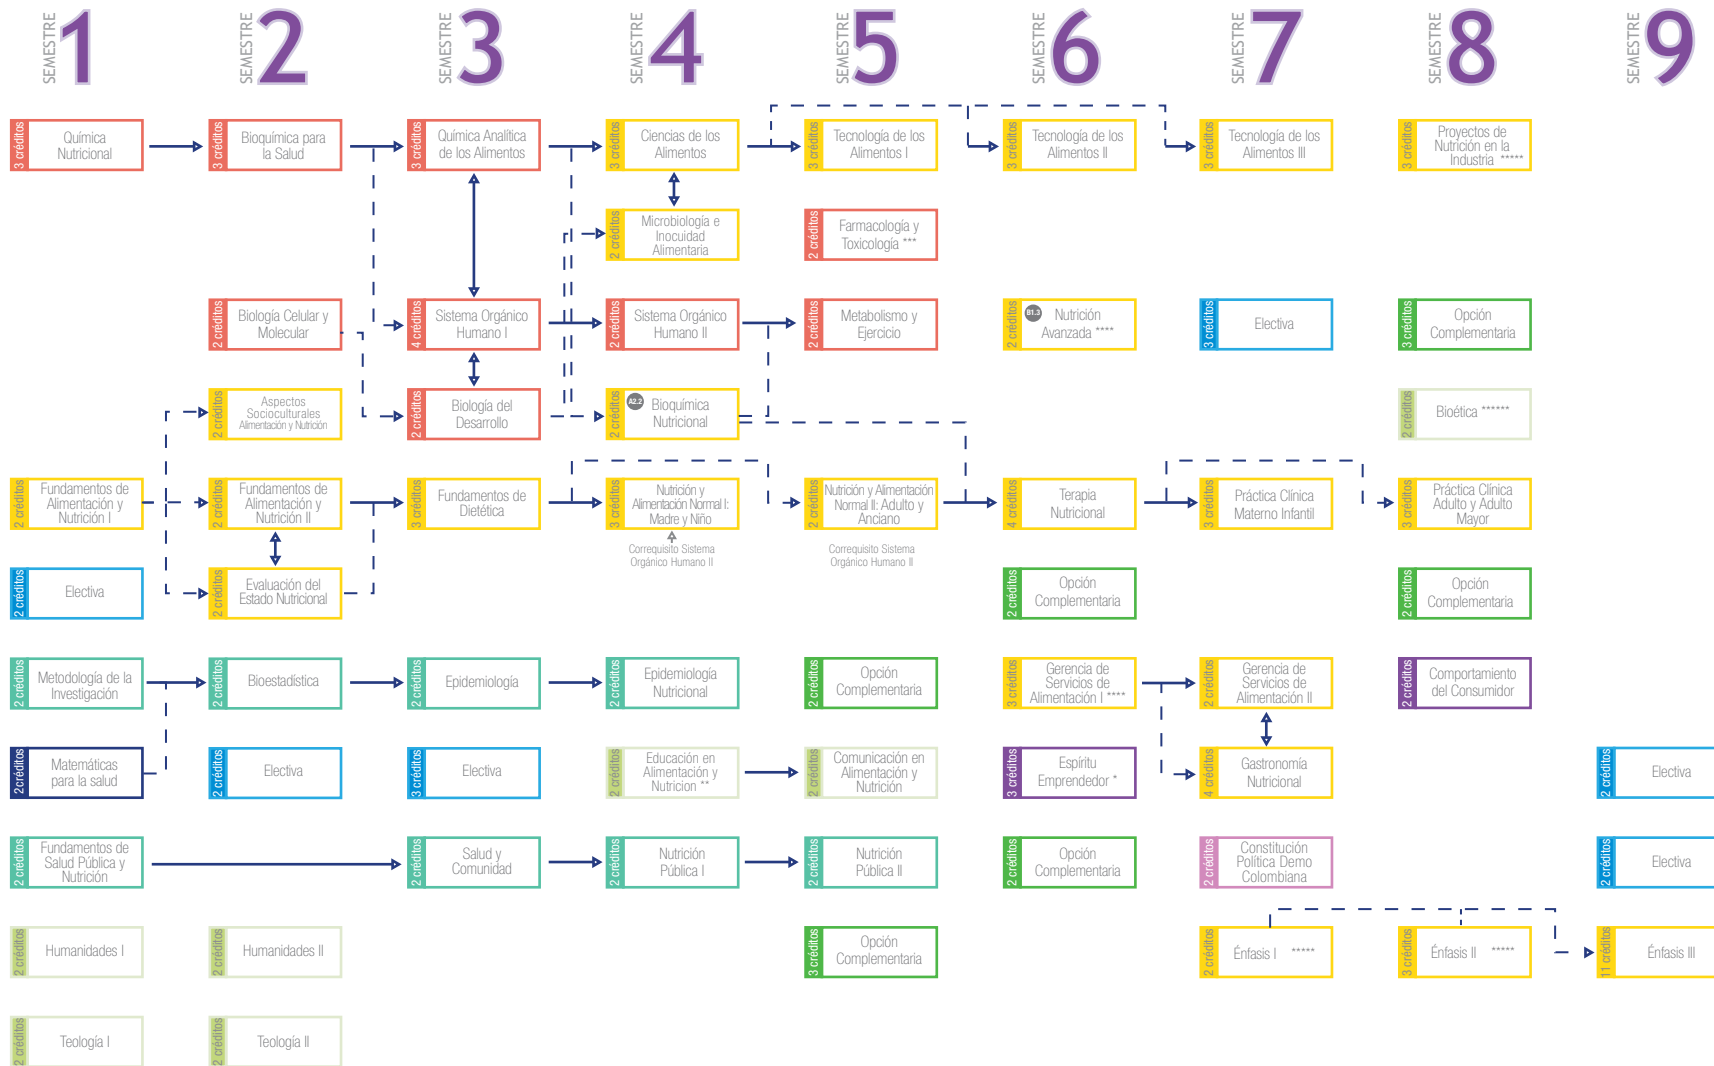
SEMESTRE 1

3 créditos Química Nutricional

2 créditos Fundamentos de Alimentación y Nutrición I

2 créditos Electiva

2 créditos Metodología de la Investigación

2 créditos Matemáticas para la salud

2 créditos Fundamentos de Salud Pública y Nutrición

2 créditos Humanidades I

2 créditos Teología I

SEMESTRE 2

3 créditos Bioquímica para la Salud

2 créditos Biología Celular y Molecular

2 créditos Aspectos Socioculturales Alimentación y Nutrición

2 créditos Fundamentos de Alimentación y Nutrición II

2 créditos Evaluación del Estado Nutricional

2 créditos Bioestadística

2 créditos Electiva

2 créditos Humanidades II

2 créditos Teología II

SEMESTRE 3

3 créditos Química Analítica de los Alimentos

4 créditos Sistema Orgánico Humano I

2 créditos Biología del Desarrollo

3 créditos Fundamentos de Dietética

2 créditos Epidemiología

3 créditos Electiva

2 créditos Salud y Comunidad

SEMESTRE 4

3 créditos Ciencias de los Alimentos

2 créditos Microbiología e Inocuidad Alimentaria

2 créditos Sistema Orgánico Humano II

2 créditos A2.2 Bioquímica Nutricional

3 créditos Nutrición y Alimentación Normal I: Madre y Niño

Correquisito Sistema Orgánico Humano II

2 créditos Epidemiología Nutricional

2 créditos Educación en Alimentación y Nutrición **

2 créditos Nutrición Pública I

SEMESTRE 5

3 créditos Tecnología de los Alimentos I

2 créditos Farmacología y Toxicología ***

2 créditos Metabolismo y Ejercicio

2 créditos Nutrición y Alimentación Normal II: Adulto y Anciano

Correquisito Sistema Orgánico Humano II

2 créditos Opción Complementaria

2 créditos Comunicación en Alimentación y Nutrición

2 créditos Nutrición Pública II

3 créditos Opción Complementaria

SEMESTRE 6

3 créditos Tecnología de los Alimentos II

2 créditos B1.3 Nutrición Avanzada ****

4 créditos Terapia Nutricional

2 créditos Opción Complementaria

3 créditos Gerencia de Servicios de Alimentación I ****

3 créditos Espíritu Emprendedor *

2 créditos Opción Complementaria

SEMESTRE 7

3 créditos Tecnología de los Alimentos III

3 créditos Electiva

3 créditos Práctica Clínica Materno Infantil

2 créditos Gerencia de Servicios de Alimentación II

4 créditos Gastronomía Nutricional

2 créditos Constitución Política Demo Colombiana

2 créditos Énfasis I *****

SEMESTRE 8

3 créditos Proyectos de Nutrición en la Industria *****

3 créditos Opción Complementaria

2 créditos Bioética ******

3 créditos Práctica Clínica Adulto y Adulto Mayor

2 créditos Opción Complementaria

2 créditos Comportamiento del Consumidor

3 créditos Énfasis II *****

SEMESTRE 9

2 créditos Electiva

2 créditos Electiva

11 créditos Énfasis III